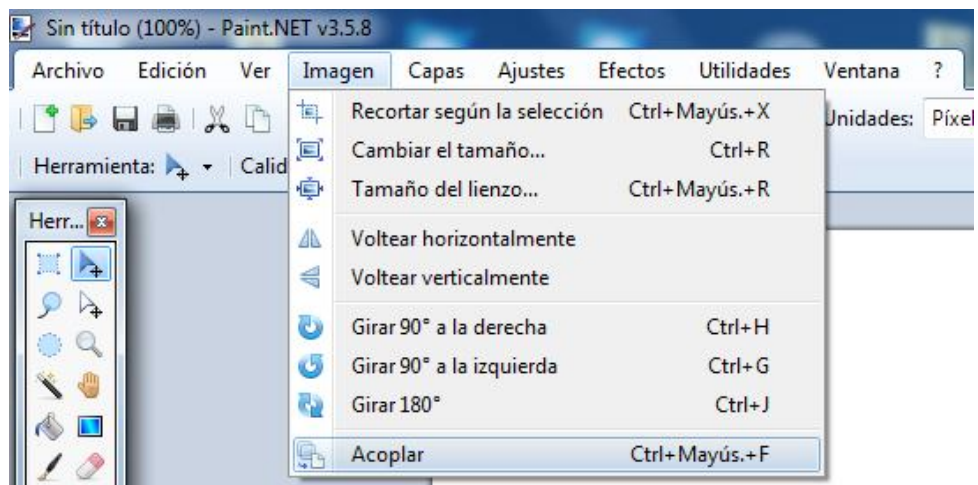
Sin título (100%) - Paint.NET v3.5.8

Archivo Edición Ver Imagen Capas Ajustes Efectos Utilidades Ventana ?

Unidades: Píxel

Herramienta: Calid

Herr...

Recortar según la selección Ctrl+Mayús.+X
Cambiar el tamaño... Ctrl+R
Tamaño del lienzo... Ctrl+Mayús.+R
Voltear horizontalmente
Voltear verticalmente
Girar 90° a la derecha Ctrl+H
Girar 90° a la izquierda Ctrl+G
Girar 180° Ctrl+J
Acoplar Ctrl+Mayús.+F